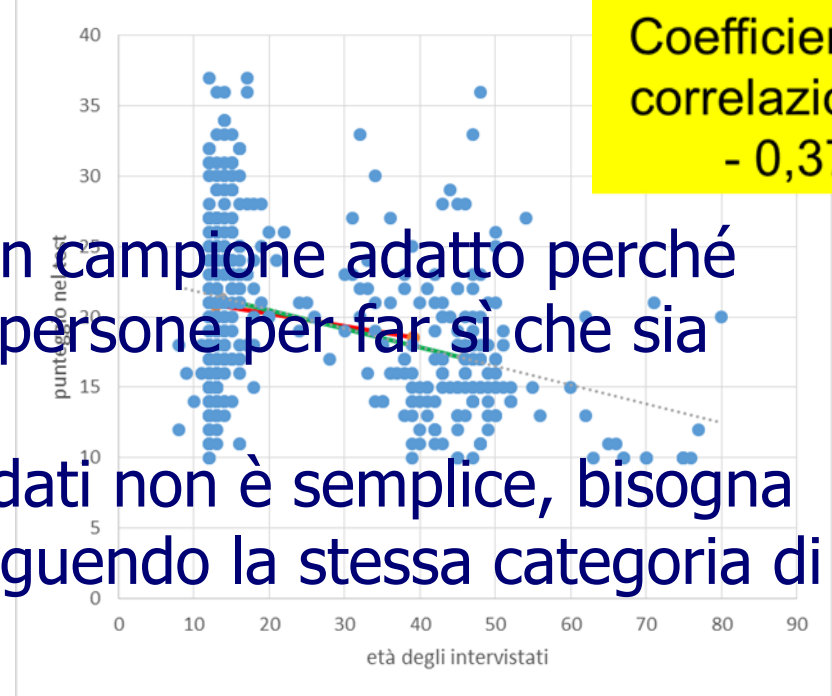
Coefficien
correlazio
- 0,37

n campione adatto perché
persone per far sì che sia

dati non è semplice, bisogna
guendo la stessa categoria di

40
35
30
25
20
15
10
5
0

punteggio nel test

0 10 20 30 40 50 60 70 80 90
età degli intervistati